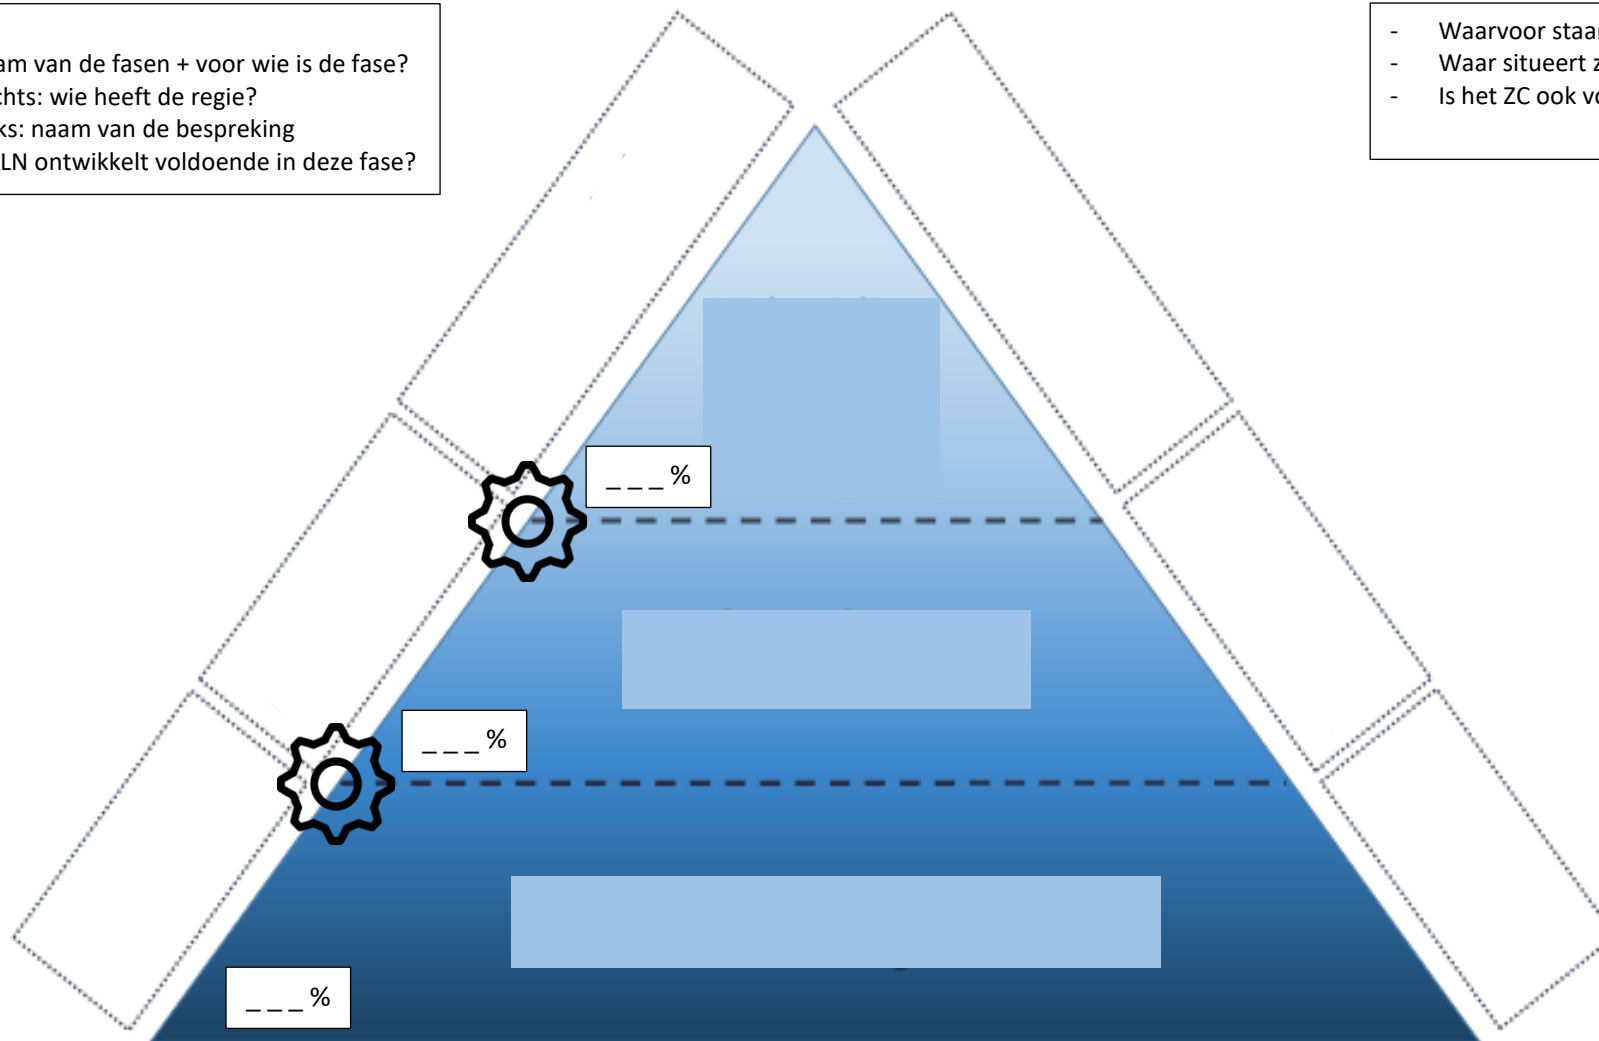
am van de fasen + voor wie is de fase?
chts: wie heeft de regie?
ks: naam van de bespreking
LN ontwikkelt voldoende in deze fase?

- Waarvoor staa
- Waar situeert z
- Is het ZC ook vo

_ _ _ %

_ _ _ %

_ _ _ %